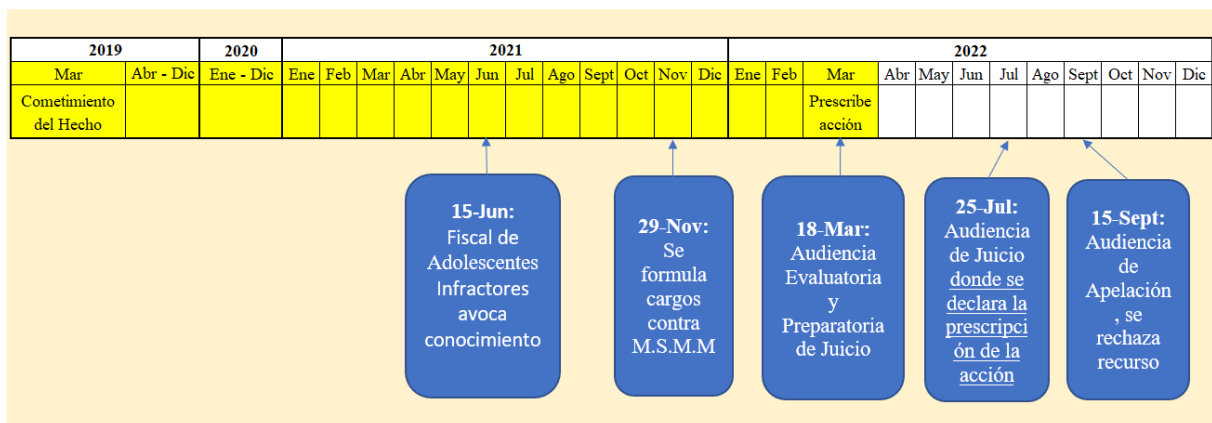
| 2019 | | 2020 | 2021 | | | | | | | | | | | | 2022 | | | | | | | | | | | |
|---|---|---|---|---|---|---|---|---|---|---|---|---|---|---|---|---|---|---|---|---|---|---|---|---|---|---|
| Mar | Abr - Dic | Ene - Dic | Ene | Feb | Mar | Abr | May | Jun | Jul | Ago | Sept | Oct | Nov | Dic | Ene | Feb | Mar | Abr | May | Jun | Jul | Ago | Sept | Oct | Nov | Dic |
| Cometimiento del Hecho | | | | | | | | | | | | | | | | | Prescribe acción | | | | | | | | | |

15-Jun: Fiscal de Adolescentes Infractores avoca conocimiento

29-Nov: Se formula cargos contra M.S.M.M

18-Mar: Audiencia Evaluatoria y Preparatoria de Juicio

25-Jul: Audiencia de Juicio donde se declara la prescripción de la acción

15-Sept: Audiencia de Apelación, se rechaza recurso